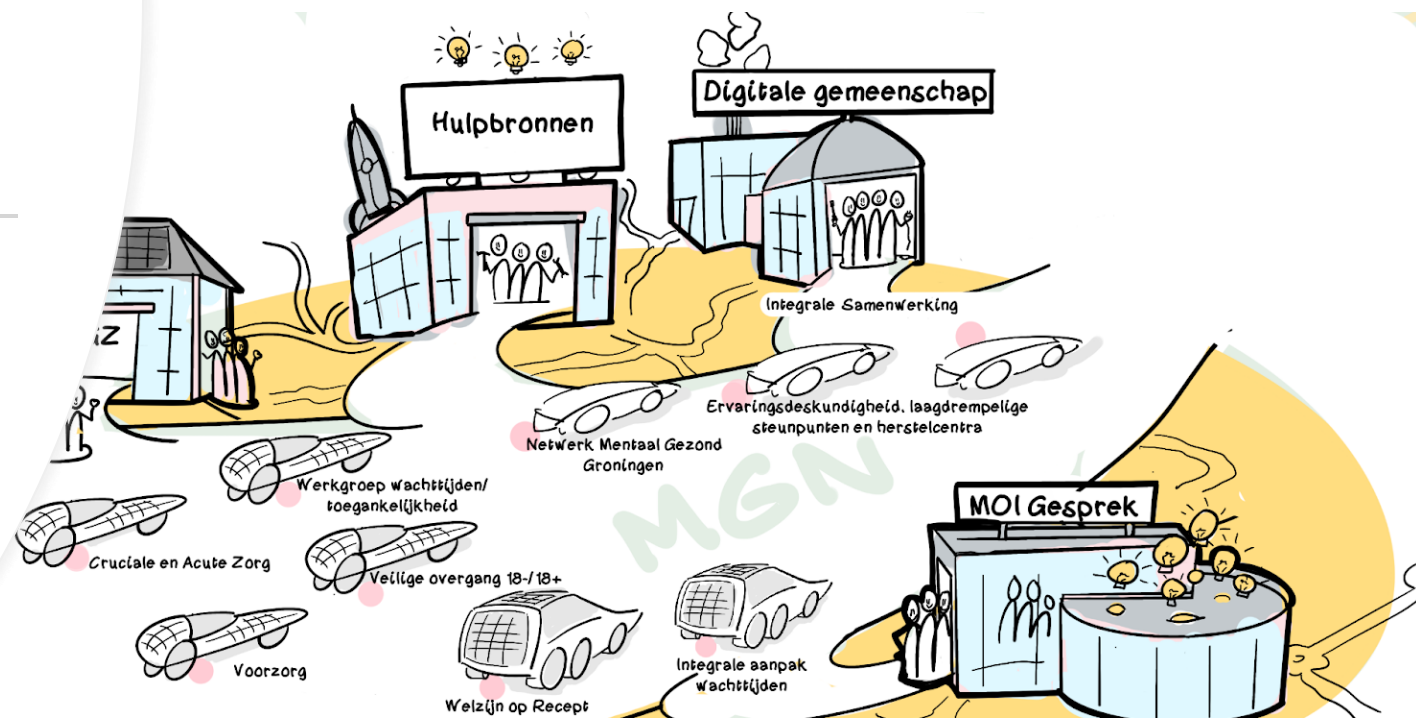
Hulpbronnen

Digitale gemeenschap

Integrale Samenwerking

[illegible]Z

Ervaringsdeskundigheid, laagdrempelige steunpunten en herstelcentra

Netwerk Mentaal Gezond Groningen

Werkgroep wachttijden/ toegankelijkheid

MGN

Cruciale en Acute Zorg

Veilige overgang 18-/ 18+

MOI Gesprek

Voorzorg

Integrale aanpak wachttijden

Welzijn op Recept